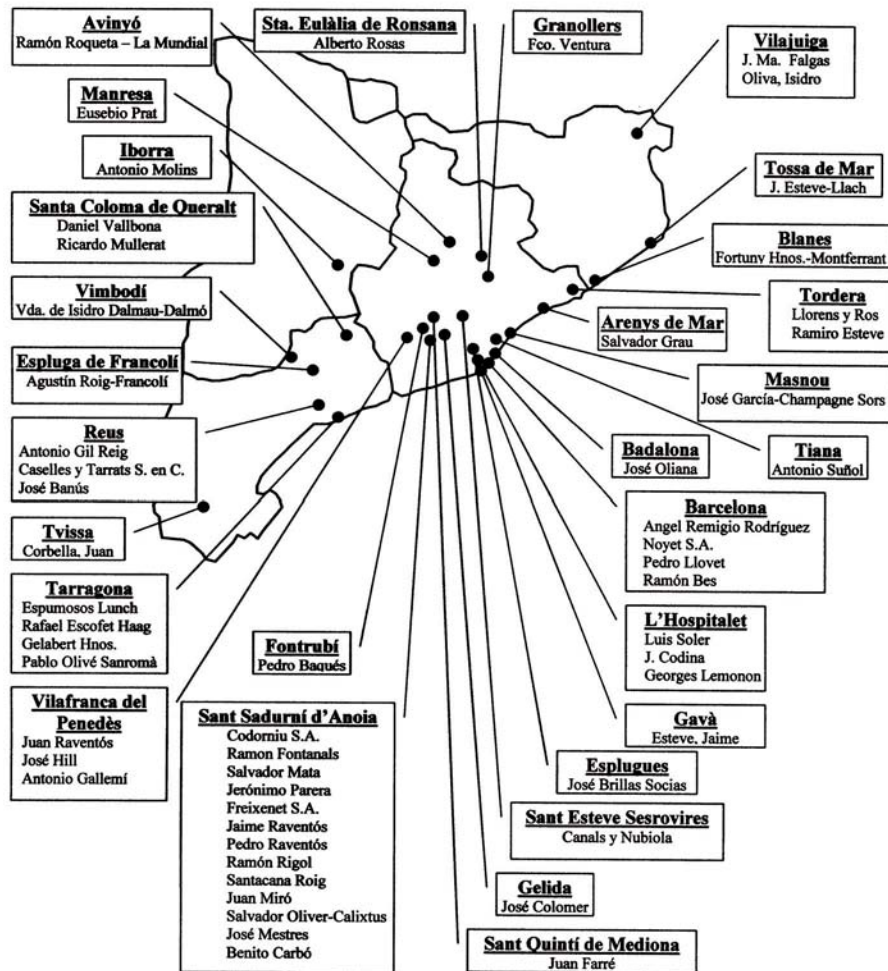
Avinyó
Ramón Roqueta – La Mundial

Sta. Eulàlia de Ronsana
Alberto Rosas

Granollers
Fco. Ventura

Vilajuiga
J. Ma. Falgas
Oliva, Isidro

Manresa
Eusebio Prat

Iborra
Antonio Molins

Tossa de Mar
J. Esteve-Llach

Santa Coloma de Queralt
Daniel Vallbona
Ricardo Mullerat

Blanes
Fortuny Hnos.-Montferrant

Vimbodí
Vda. de Isidro Dalmau-Dalmó

Tordera
Llorens y Ros
Ramiro Esteve

Arenys de Mar
Salvador Grau

Espluga de Francolí
Agustín Roig-Francolí

Masnou
José García-Champagne Sors

Reus
Antonio Gil Reig
Caselles y Tarrats S. en C.
José Banús

Tiana
Antonio Suñol

Badalona
José Oliana

Barcelona
Angel Remigio Rodríguez
Noyet S.A.
Pedro Llovet
Ramón Bes

Tvissa
Corbella, Juan

Tarragona
Espumosos Lunch
Rafael Escofet Haag
Gelabert Hnos.
Pablo Olivé Sanromà

L'Hospitalet
Luis Soler
J. Codina
Georges Lemonon

Fontrubí
Pedro Baqués

Vilafranca del Penedès
Juan Raventós
José Hill
Antonio Gallemí

Sant Sadurní d'Anoia
Codorniu S.A.
Ramon Fontanals
Salvador Mata
Jerónimo Parera
Freixenet S.A.
Jaime Raventós
Pedro Raventós
Ramón Rigol
Santacana Roig
Juan Miró
Salvador Oliver-Calixtus
José Mestres
Benito Carbó

Gavà
Esteve, Jaime

Esplugues
José Brillas Socias

Sant Esteve Sesrovires
Canals y Nubiola

Gelida
José Colomer

Sant Quintí de Mediona
Juan Farré